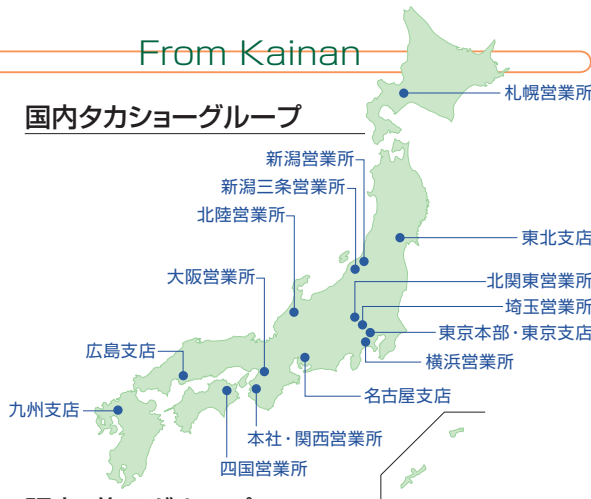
From Kainan

国内タカショーグループ

札幌営業所

新潟営業所

新潟三条営業所

北陸営業所

東北支店

大阪営業所

北関東営業所

埼玉営業所

東京本部・東京支店

広島支店

横浜営業所

名古屋支店

九州支店

本社・関西営業所

四国営業所